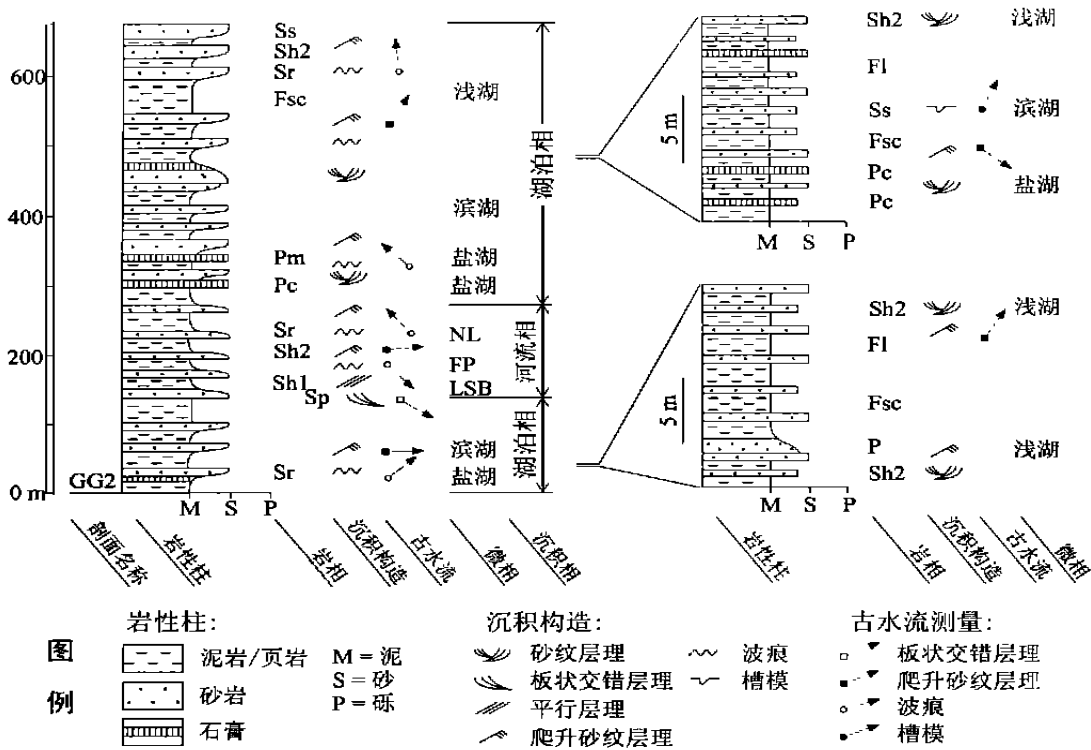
600
400
200
0 m
GG2
M S P

Ss
Sh2
Sr
Fsc
Pm
Pc
Sr
Sh2
Sh1
Sp
Sr

浅湖
滨湖
盐湖
盐湖
NL
FP
LSB
滨湖
盐湖

湖泊相
河流相
湖泊相

剖面名称
岩性柱
岩相
沉积构造
古水流
微相
沉积相

5 m
M S P
Sh2 浅湖
Fl
Ss 滨湖
Fsc
Pc 盐湖
Pc

5 m
M S P
Sh2 浅湖
Fl
Fsc
P 浅湖
Sh2

岩性柱
岩相
沉积构造
古水流
微相

岩性柱:
图
例
泥岩/页岩
砂岩
石膏
M = 泥
S = 砂
P = 砾

沉积构造:
砂纹层理
板状交错层理
平行层理
爬升砂纹层理
波痕
槽模

古水流测量:
板状交错层理
爬升砂纹层理
波痕
槽模